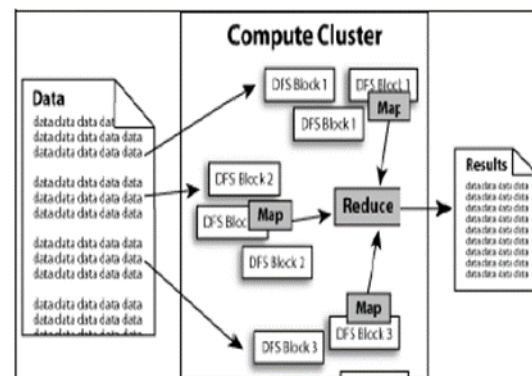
Compute Cluster

Data
datadata data dat
datadata data data data
datadata data data data

datadata data data data
datadata data data data
datadata data data data

datadata data data data
datadata data data data
datadata data data data

datadata data data data
datadata data data data
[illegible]

DFS Block 1
DFS Block 1
DFS Block 1
Map

DFS Block 2
DFS Bloc
Map
DFS Block 2

Reduce

Map
DFS Block 3
DFS Block 3

Results
datadata data data
datadata data data
datadata data data
datadata data data
datadata data data
datadata data data
datadata data data
datadata data data
datadata data data
datadata data data